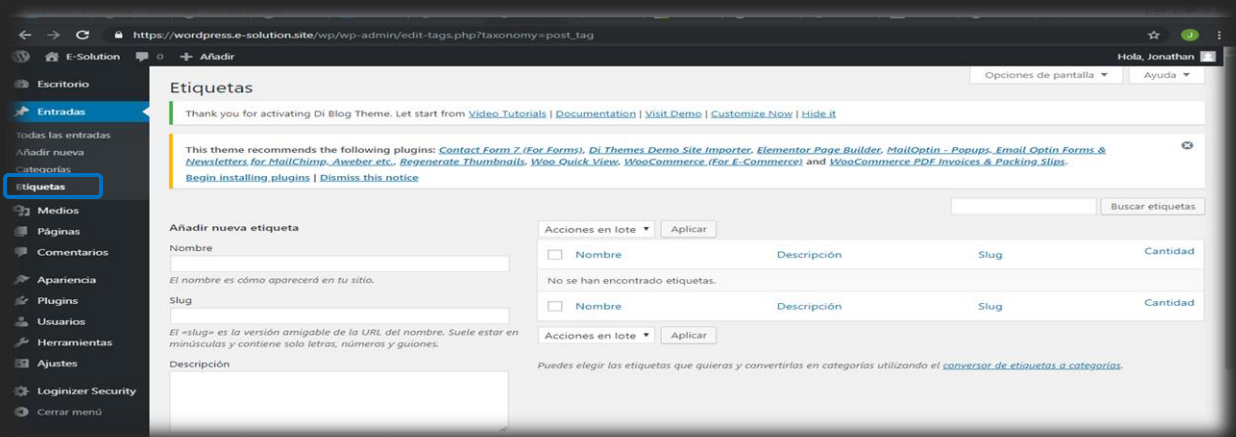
https://wordpress.e-solution.site/wp/wp-admin/edit-tags.php?taxonomy=post_tag

E-Solution 0 + Añadir Hola, Jonathan

Escritorio
Entradas
Todas las entradas
Añadir nueva
Categorías
Etiquetas
Medios
Páginas
Comentarios
Apariencia
Plugins
Usuarios
Herramientas
Ajustes
Loginizer Security
Cerrar menú

Opciones de pantalla ▾ Ayuda ▾

Etiquetas

Thank you for activating Di Blog Theme. Let start from Video Tutorials | Documentation | Visit Demo | Customize Now | Hide it

This theme recommends the following plugins: Contact Form 7 (For Forms), Di Themes Demo Site Importer, Elementor Page Builder, MailOptin - Popups, Email Optin Forms & Newsletters for MailChimp, Aweber etc., Regenerate Thumbnails, Woo Quick View, WooCommerce (For E-Commerce) and WooCommerce PDF Invoices & Packing Slips.
Begin installing plugins | Dismiss this notice

Buscar etiquetas

Añadir nueva etiqueta
Nombre
El nombre es cómo aparecerá en tu sitio.
Slug
El «slug» es la versión amigable de la URL del nombre. Suele estar en minúsculas y contiene solo letras, números y guiones.
Descripción

Acciones en lote ▾ Aplicar

| Nombre | Descripción | Slug | Cantidad |
|---|---|---|---|
| No se han encontrado etiquetas. | | | |
| Nombre | Descripción | Slug | Cantidad |

Acciones en lote ▾ Aplicar

Puedes elegir las etiquetas que quieras y convertirlas en categorías utilizando el conversor de etiquetas a categorías.